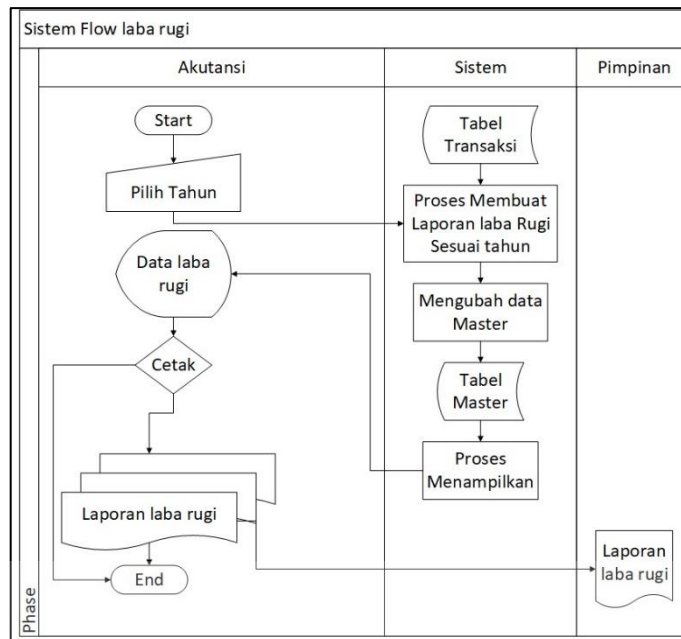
Sistem Flow laba rugi

Akutansi

Sistem

Pimpinan

Start

Pilih Tahun

Data laba rugi

Cetak

Laporan laba rugi

End

Tabel Transaksi

Proses Membuat Laporan laba Rugi Sesuai tahun

Mengubah data Master

Tabel Master

Proses Menampilkan

Laporan laba rugi

Phase